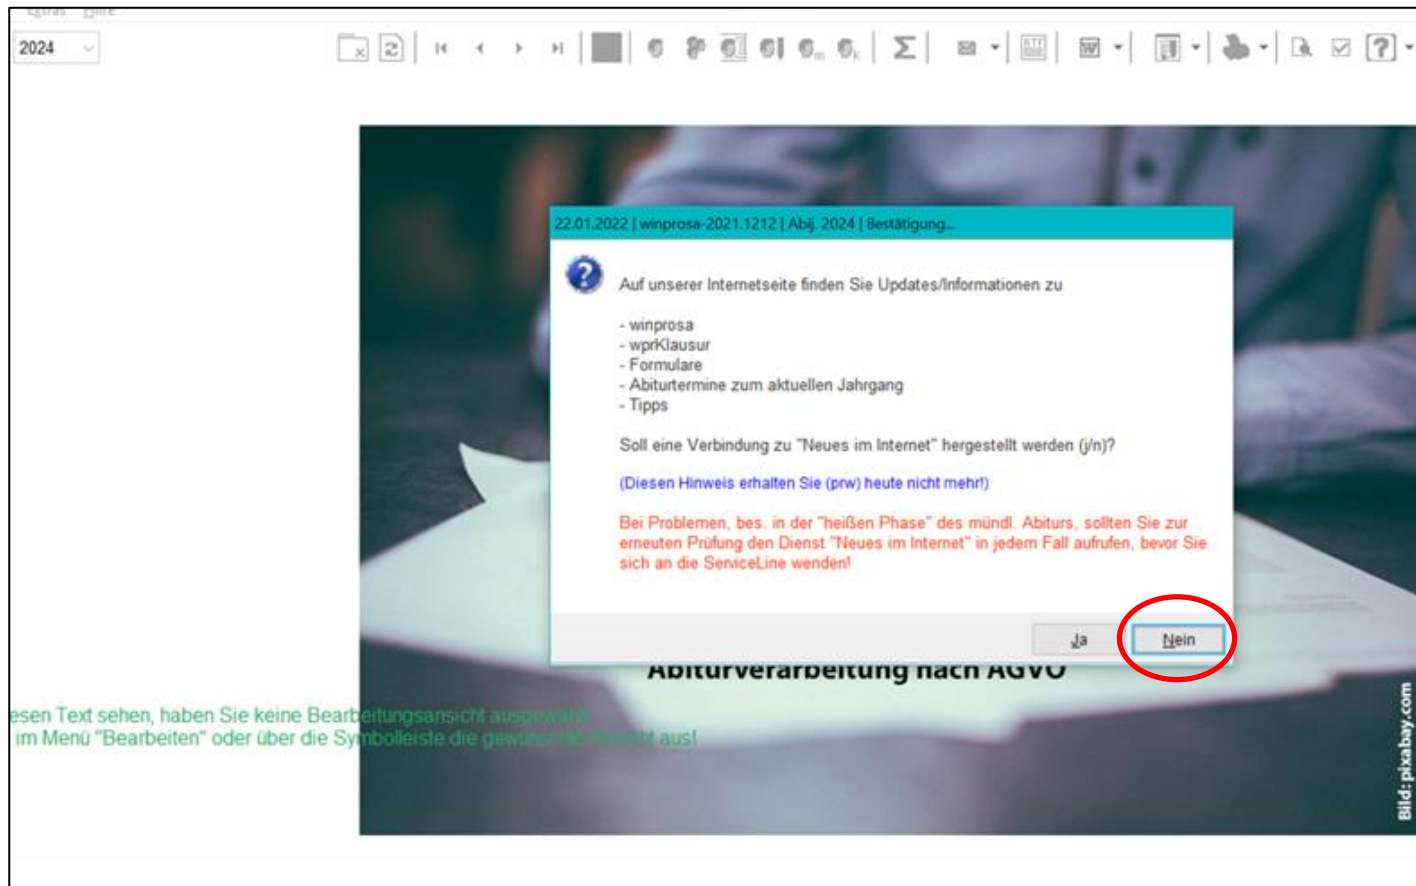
2024

22.01.2022 | winprosa-2021.1212 | Abij. 2024 | Bestätigung...

Auf unserer Internetseite finden Sie Updates/Informationen zu

- winprosa
- wprKlausur
- Formulare
- Abiturtermine zum aktuellen Jahrgang
- Tipps

Soll eine Verbindung zu "Neues im Internet" hergestellt werden (j/n)?

(Diesen Hinweis erhalten Sie (prw) heute nicht mehr!)

Bei Problemen, bes. in der "heißen Phase" des mündl. Abiturs, sollten Sie zur erneuten Prüfung den Dienst "Neues im Internet" in jedem Fall aufrufen, bevor Sie sich an die ServiceLine wenden!

Ja

Nein

Abiturverarbeitung nach AGVO

esen Text sehen, haben Sie keine Bearbeitungsansicht ausgewählt
im Menü "Bearbeiten" oder über die Symbolleiste die gewünschte Ansicht aus!

Bild: pixabay.com